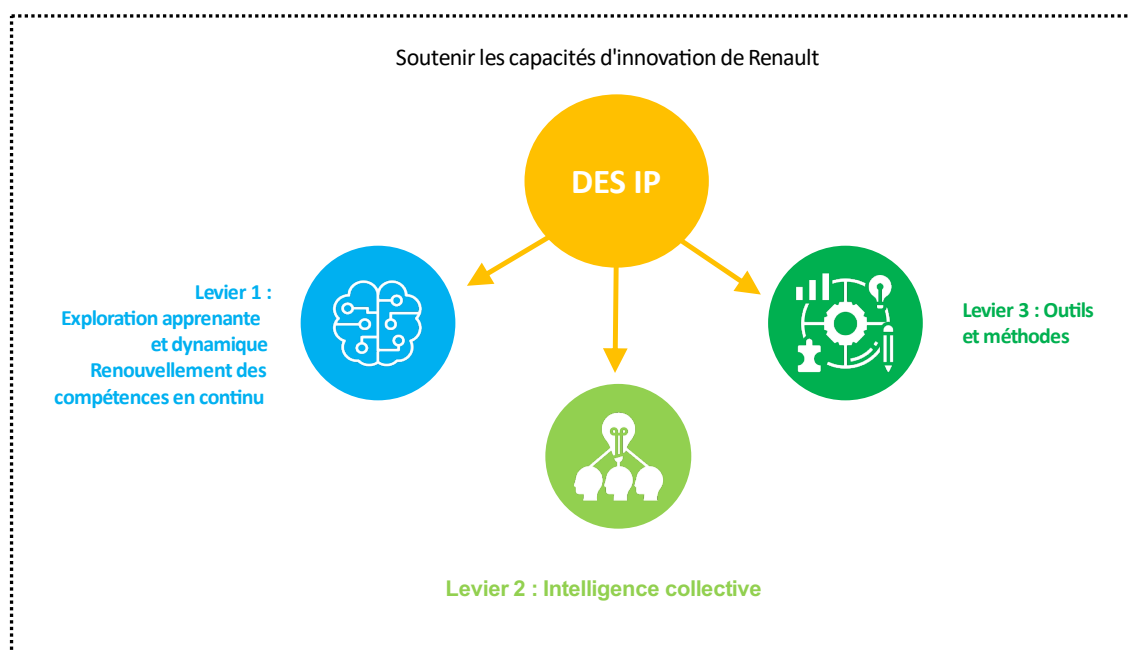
Soutenir les capacités d'innovation de Renault

DES IP

Levier 1 :
Exploration apprenante et dynamique
Renouvellement des compétences en continu

Levier 3 : Outils et méthodes

Levier 2 : Intelligence collective